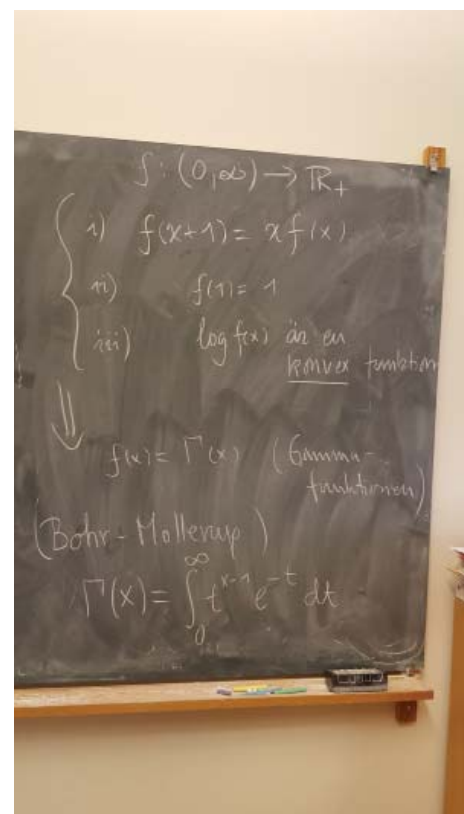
$f:(0,\infty)\to\mathbb{R}_+$

i) $f(x+1)=xf(x)$

ii) $f(1)=1$

iii) $\log f(x)$ är en konvex funktion

$\Downarrow$

$f(x)=\Gamma(x)$ (Gamma-funktionen)

(Bohr-Mollerup)

$\Gamma(x)=\int_0^\infty t^{x-1}e^{-t}\,dt$